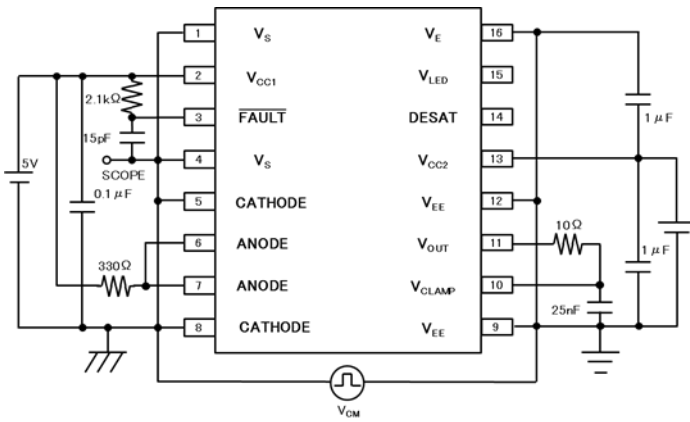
1 $V_S$
2 $V_{CC1}$
3 $\overline{FAULT}$
4 $V_S$
5 CATHODE
6 ANODE
7 ANODE
8 CATHODE

16 $V_E$
15 $V_{LED}$
14 DESAT
13 $V_{CC2}$
12 $V_{EE}$
11 $V_{OUT}$
10 $V_{CLAMP}$
9 $V_{EE}$

2.1kΩ
15pF
SCOPE
5V
0.1 μF
330Ω
1 μF
10Ω
1 μF
25nF
$V_{CM}$